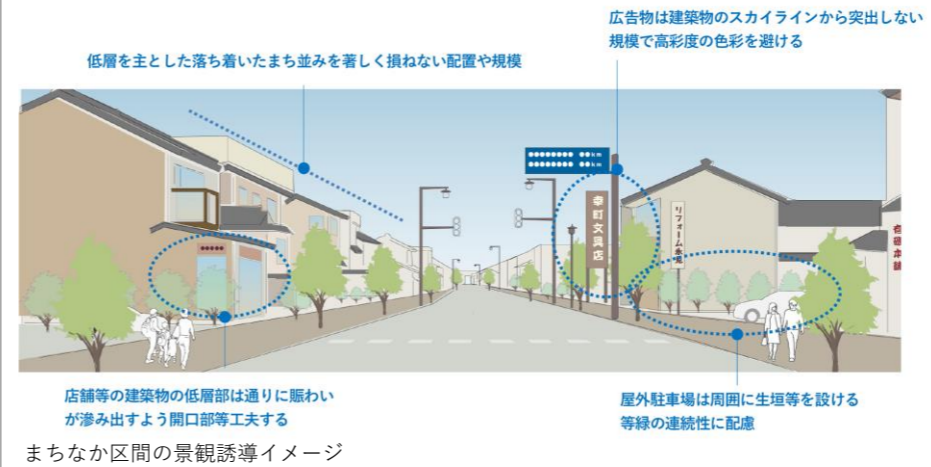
低層を主とした落ち着いたまち並みを著しく損ねない配置や規模

広告物は建築物のスカイラインから突出しない規模で高彩度の色彩を避ける

●●●●●●● ●● km
●●●●●●● ●● km

幸町文具店

リフォーム会社

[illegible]

店舗等の建築物の低層部は通りに賑わいが滲み出すよう開口部等工夫する

屋外駐車場は周囲に生垣等を設ける等緑の連続性に配慮

まちなか区間の景観誘導イメージ